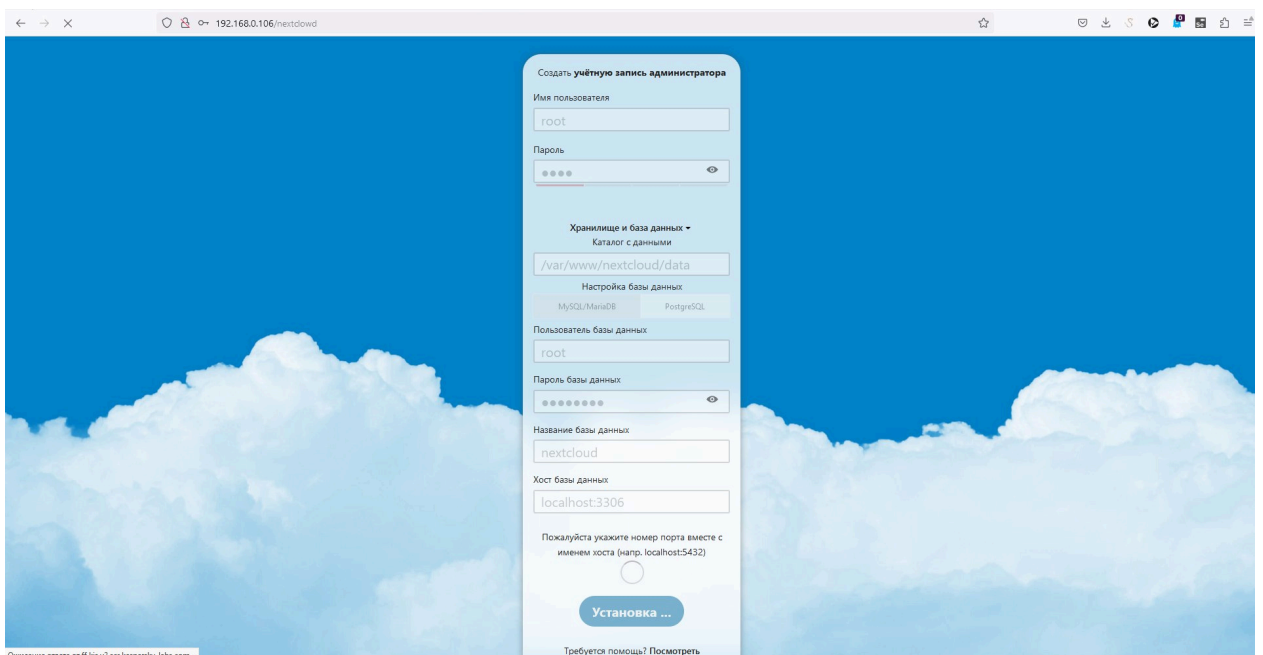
192.168.0.106/nextclowd

Создать **учётную запись администратора**

Имя пользователя

root

Пароль

●●●●

Хранилище и база данных ▾

Каталог с данными

/var/www/nextcloud/data

Настройка базы данных

MySQL/MariaDB

PostgreSQL

Пользователь базы данных

root

Пароль базы данных

●●●●●●●●

Название базы данных

nextcloud

Хост базы данных

localhost:3306

Пожалуйста укажите номер порта вместе с именем хоста (напр. localhost:5432)

Установка ...

Требуется помощь? **Посмотреть**

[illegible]